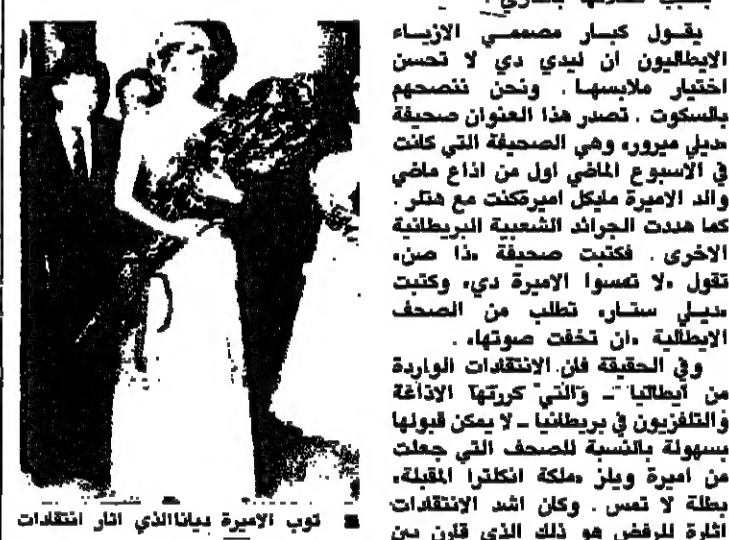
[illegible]

يقول كبار مصممي الازياء الايطاليون ان ليدي دي لا تحسن اختيار ملابسها . ونحن ننصحهم بالسكوت . تصدر هذا العنوان صحيفة «ديلي ميرور» وهي الصحيفة التي كانت في الاسبوع الماضي اول من اذاع ماضي والد الاميرة مايكل اميركنت مع هتلر . كما هددت الجرائد الشعبية البريطانية الاخرى . فكتبت صحيفة «ذا صن» تقول «لا تمسوا الاميرة دي» وكتبت «ديلي ستار» تطلب من الصحف الايطالية «ان تخفت صوتها» .

وفي الحقيقة فان الانتقادات الواردة من ايطاليا - والتي كررتها الاذاعة والتلفزيون في بريطانيا - لا يمكن قبولها بسهولة بالنسبة للصحف التي جعلت من اميرة ويلز «ملكة انكلترا المقبلة» بطلة لا تمس . وكان اشد الانتقادات اثارة للرفض هو ذلك الذي قارن بين

■ ثوب الاميرة ديانا الذي اثار انتقادات